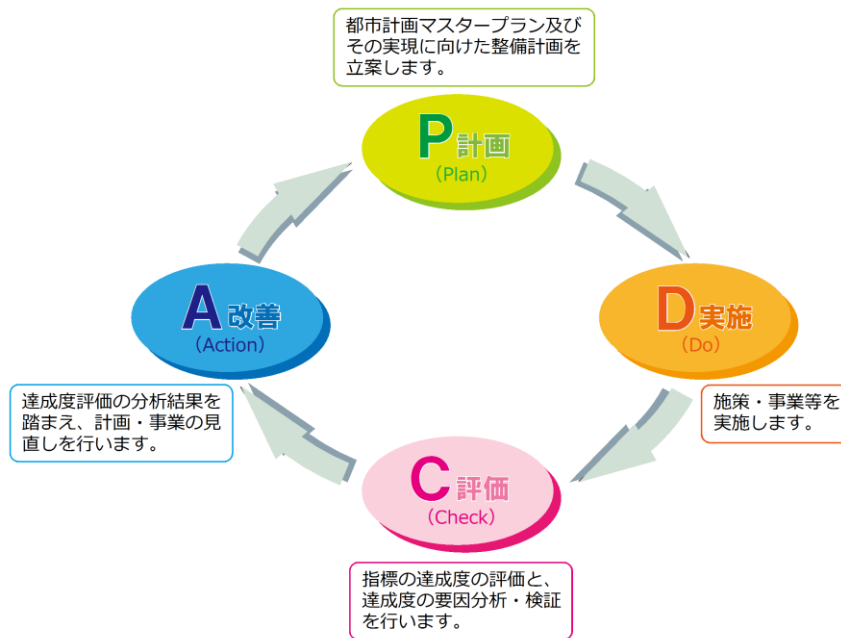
都市計画マスタープラン及びその実現に向けた整備計画を立案します。

P計画
（Plan）

D実施
（Do）

施策・事業等を実施します。

C評価
（Check）

指標の達成度の評価と、達成度の要因分析・検証を行います。

A改善
（Action）

達成度評価の分析結果を踏まえ、計画・事業の見直しを行います。